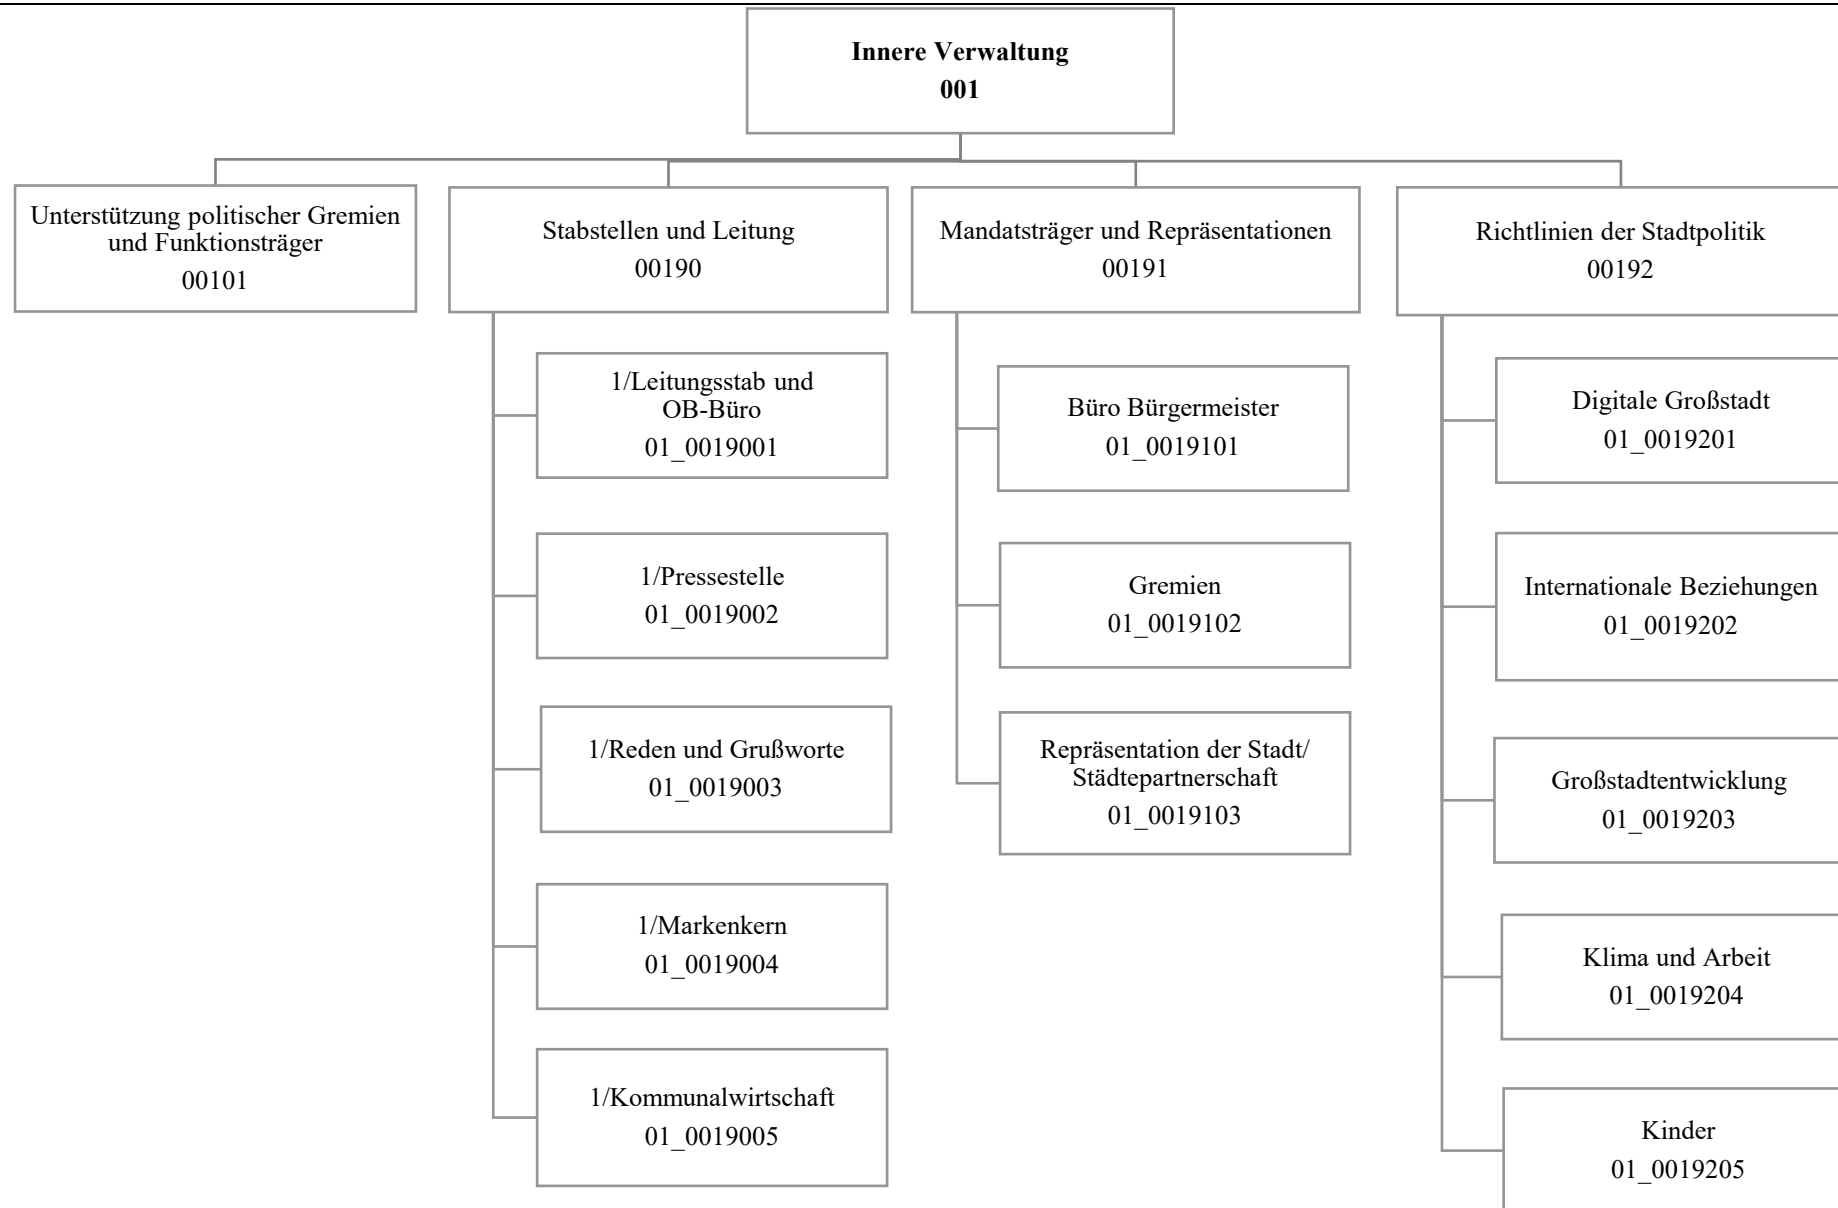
**Innere Verwaltung**
**001**

Unterstützung politischer Gremien und Funktionsträger
00101

Stabstellen und Leitung
00190

1/Leitungsstab und OB-Büro
01_0019001

1/Pressestelle
01_0019002

1/Reden und Grußworte
01_0019003

1/Markenkern
01_0019004

1/Kommunalwirtschaft
01_0019005

Mandatsträger und Repräsentationen
00191

Büro Bürgermeister
01_0019101

Gremien
01_0019102

Repräsentation der Stadt/ Städtepartnerschaft
01_0019103

Richtlinien der Stadtpolitik
00192

Digitale Großstadt
01_0019201

Internationale Beziehungen
01_0019202

Großstadtentwicklung
01_0019203

Klima und Arbeit
01_0019204

Kinder
01_0019205